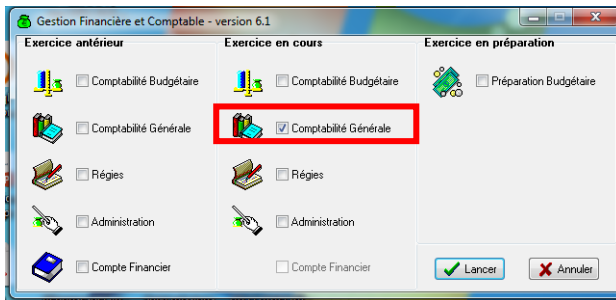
Gestion Financière et Comptable - version 6.1

Exercice antérieur

Comptabilité Budgétaire

Comptabilité Générale

Régies

Administration

Compte Financier

Exercice en cours

Comptabilité Budgétaire

Comptabilité Générale

Régies

Administration

Compte Financier

Exercice en préparation

Préparation Budgétaire

Lancer

Annuler